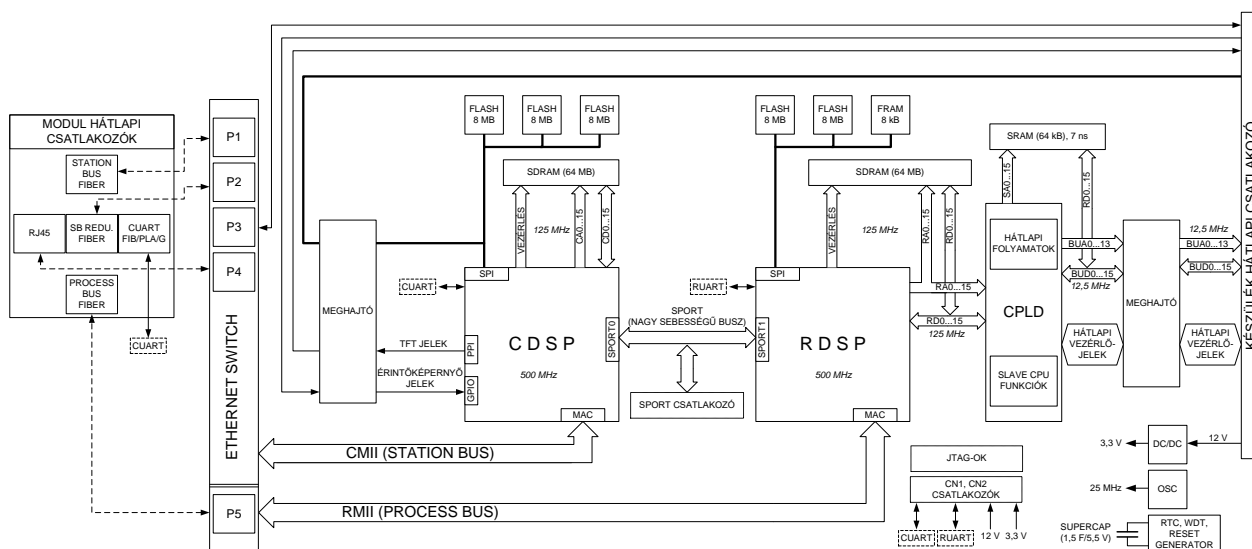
MODUL HÁTLAPI CSATLAKOZÓK

STATION BUS FIBER

RJ45

SB REDU. FIBER

CUART FIB/PLA/G

PROCESS BUS FIBER

CUART

P1

P2

P3

P4

ETHERNET SWITCH

P5

MEGHAJTÓ

FLASH 8 MB

FLASH 8 MB

FLASH 8 MB

SDRAM (64 MB)

VEZÉRLÉS

125 MHz

CA0...15

CD0...15

CUART

SPI

TFT JELEK

PPI

ÉRINTŐKÉPERNYŐ JELEK

GPIO

C D S P

500 MHz

SPORT0

MAC

SPORT (NAGY SEBESSÉGŰ BUSZ)

SPORT CSATLAKOZÓ

CMII (STATION BUS)

RMII (PROCESS BUS)

FLASH 8 MB

FLASH 8 MB

FRAM 8 kB

SDRAM (64 MB)

VEZÉRLÉS

125 MHz

RA0...15

RD0...15

RUART

SPI

SPORT1

R D S P

500 MHz

MAC

RA0...15

RD0...15

125 MHz

SRAM (64 kB), 7 ns

SA0...15

RD0...15

HÁTLAPI FOLYAMATOK

CPLD

SLAVE CPU FUNKCIÓK

BUA0...13

BUD0...15

12,5 MHz

HÁTLAPI VEZÉRLŐ-JELEK

MEGHAJTÓ

12,5 MHz

BUA0...13

BUD0...15

HÁTLAPI VEZÉRLŐ-JELEK

KÉSZÜLÉK HÁTLAPI CSATLAKOZÓ

3,3 V

DC/DC

12 V

JTAG-OK

CN1, CN2 CSATLAKOZÓK

CUART

RUART

12 V

3,3 V

25 MHz

OSC

SUPERCAP (1,5 F/5,5 V)

RTC, WDT, RESET GENERATOR